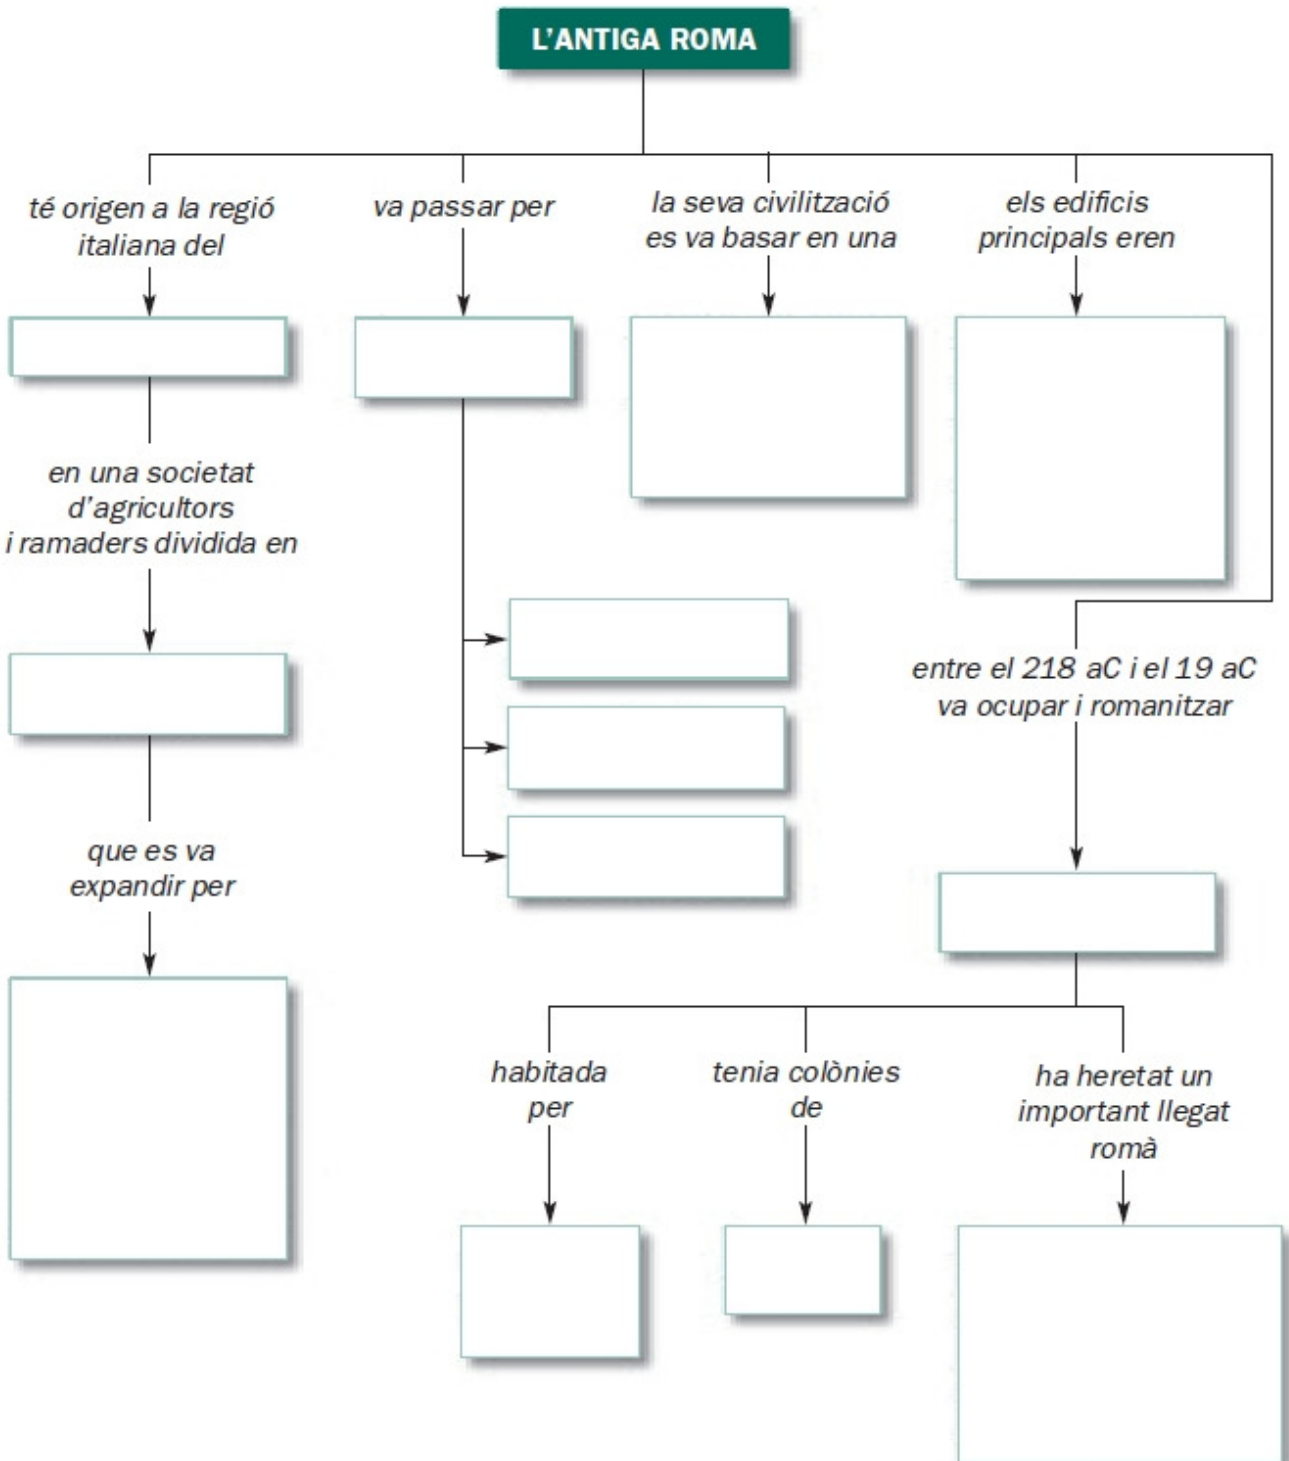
L'ANTIGA ROMA

té origen a la regió italiana del

en una societat d'agricultors i ramaders dividida en

que es va expandir per

va passar per

la seva civilització es va basar en una

els edificis principals eren

entre el 218 aC i el 19 aC va ocupar i romanitzar

habitada per

tenia colònies de

ha heretat un important llegat romà